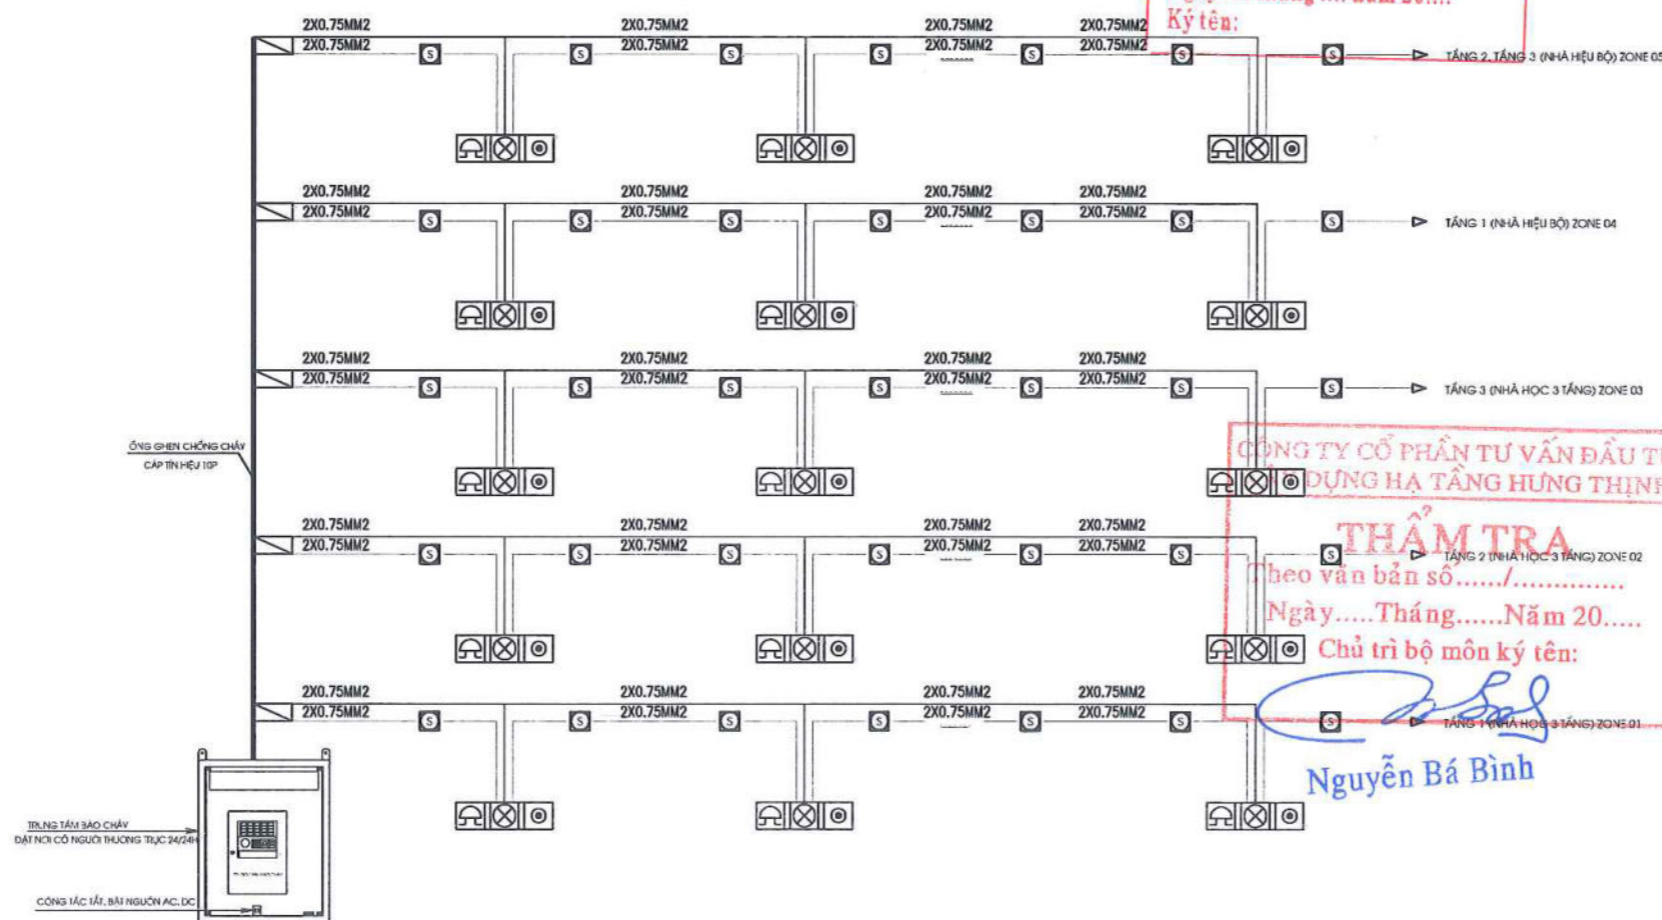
Ký tên:

2X0.75MM2
2X0.75MM2
2X0.75MM2
2X0.75MM2
2X0.75MM2
2X0.75MM2
2X0.75MM2
2X0.75MM2
S S S S S S S
TẦNG 2, TẦNG 3 (NHÀ HIỆU BỘ) ZONE 05

2X0.75MM2
2X0.75MM2
2X0.75MM2
2X0.75MM2
2X0.75MM2
2X0.75MM2
2X0.75MM2
2X0.75MM2
S S S S S S S
TẦNG 1 (NHÀ HIỆU BỘ) ZONE 04

2X0.75MM2
2X0.75MM2
2X0.75MM2
2X0.75MM2
2X0.75MM2
2X0.75MM2
2X0.75MM2
2X0.75MM2
S S S S S S S
TẦNG 3 (NHÀ HỌC 3 TẦNG) ZONE 03

ỐNG GHEN CHỐNG CHÁY
CÁP TÍN HIỆU 10P

CÔNG TY CỔ PHẦN TƯ VẤN ĐẦU T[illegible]
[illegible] DỰNG HẠ TẦNG HƯNG THỊNH

2X0.75MM2
2X0.75MM2
2X0.75MM2
2X0.75MM2
2X0.75MM2
2X0.75MM2
2X0.75MM2
2X0.75MM2
S S S S S S S
TẦNG 2 (NHÀ HỌC 3 TẦNG) ZONE 02

THẨM TRA
Theo văn bản số....../.............
Ngày.....Tháng......Năm 20.....
Chủ trì bộ môn ký tên:

2X0.75MM2
2X0.75MM2
2X0.75MM2
2X0.75MM2
2X0.75MM2
2X0.75MM2
2X0.75MM2
2X0.75MM2
S S S S S S S
TẦNG 1 (NHÀ HỌC 3 TẦNG) ZONE 01

Nguyễn Bá Bình

TRUNG TÂM BÁO CHÁY
ĐẶT NƠI CÓ NGƯỜI THƯỜNG TRỰC 24/24H

CÔNG TẮC TẮT, BẬT NGUỒN AC, DC